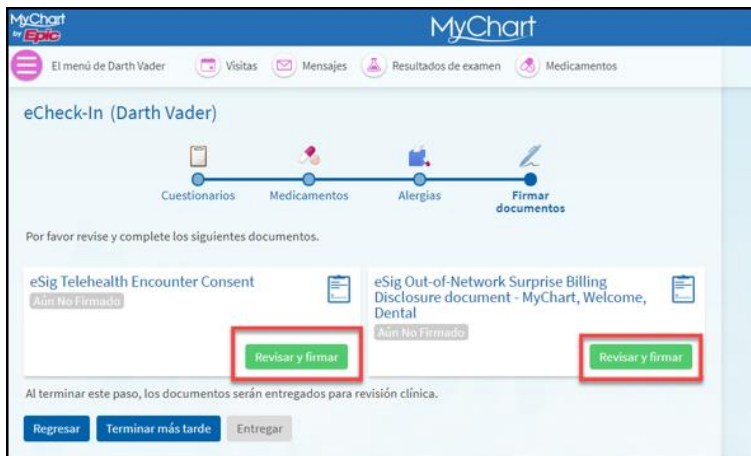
MyChart by Epic

MyChart

El menú de Darth Vader | Visitas | Mensajes | Resultados de examen | Medicamentos

eCheck-In (Darth Vader)

Cuestionarios | Medicamentos | Alergias | Firmar documentos

Por favor revise y complete los siguientes documentos.

eSig Telehealth Encounter Consent
Aún No Firmado
Revisar y firmar

eSig Out-of-Network Surprise Billing Disclosure document - MyChart, Welcome, Dental
Aún No Firmado
Revisar y firmar

Al terminar este paso, los documentos serán entregados para revisión clínica.

Regresar | Terminar más tarde | Entregar